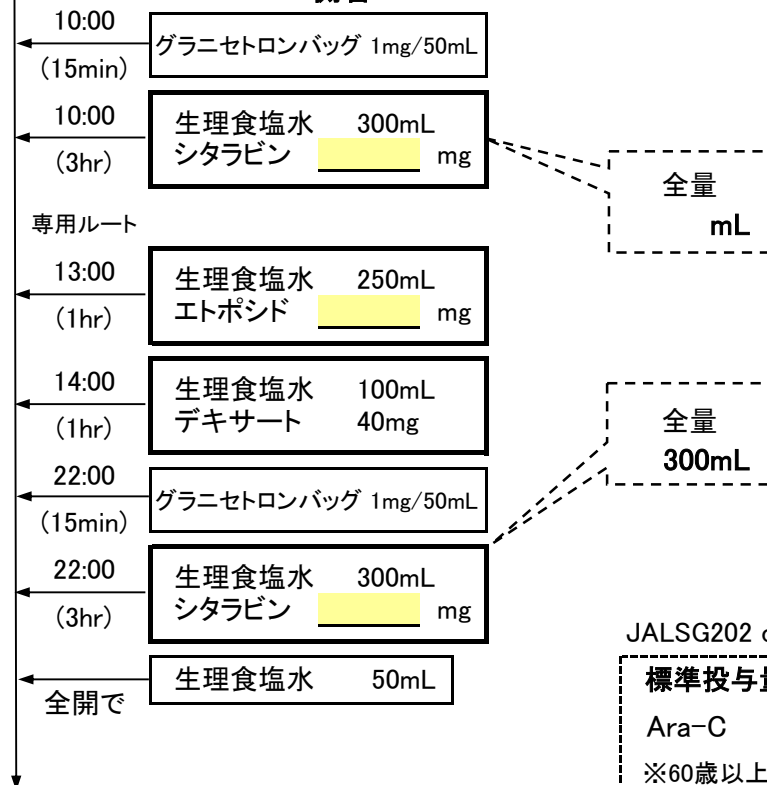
10:00
(15min)
グラニセトロンバッグ 1mg/50mL

10:00
(3hr)
生理食塩水 300mL
シタラビン mg

全量
mL

専用ルート

13:00
(1hr)
生理食塩水 250mL
エトポシド mg

14:00
(1hr)
生理食塩水 100mL
デキサート 40mg

全量
300mL

22:00
(15min)
グラニセトロンバッグ 1mg/50mL

22:00
(3hr)
生理食塩水 300mL
シタラビン mg

JALSG202 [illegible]

生理食塩水 50mL
全開で

標準投与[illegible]
Ara-C
※60歳以上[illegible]